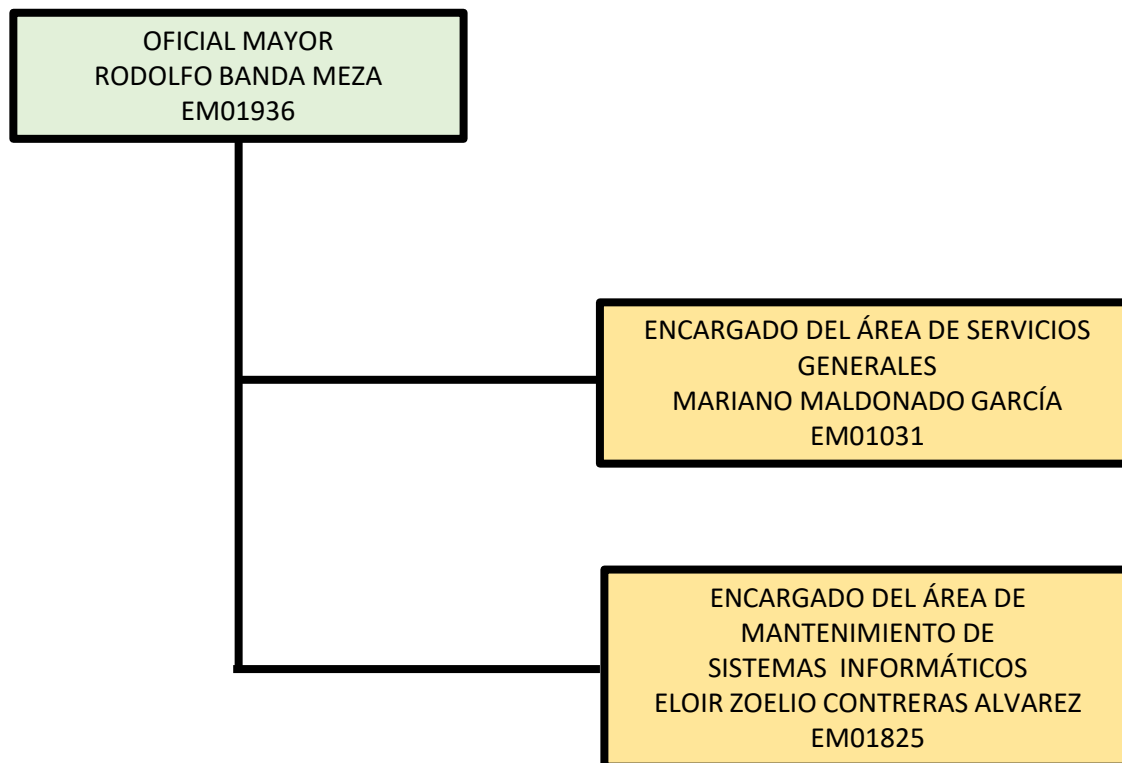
OFICIAL MAYOR
RODOLFO BANDA MEZA
EM01936

ENCARGADO DEL ÁREA DE SERVICIOS GENERALES
MARIANO MALDONADO GARCÍA
EM01031

ENCARGADO DEL ÁREA DE MANTENIMIENTO DE SISTEMAS INFORMÁTICOS
ELOIR ZOELIO CONTRERAS ALVAREZ
EM01825